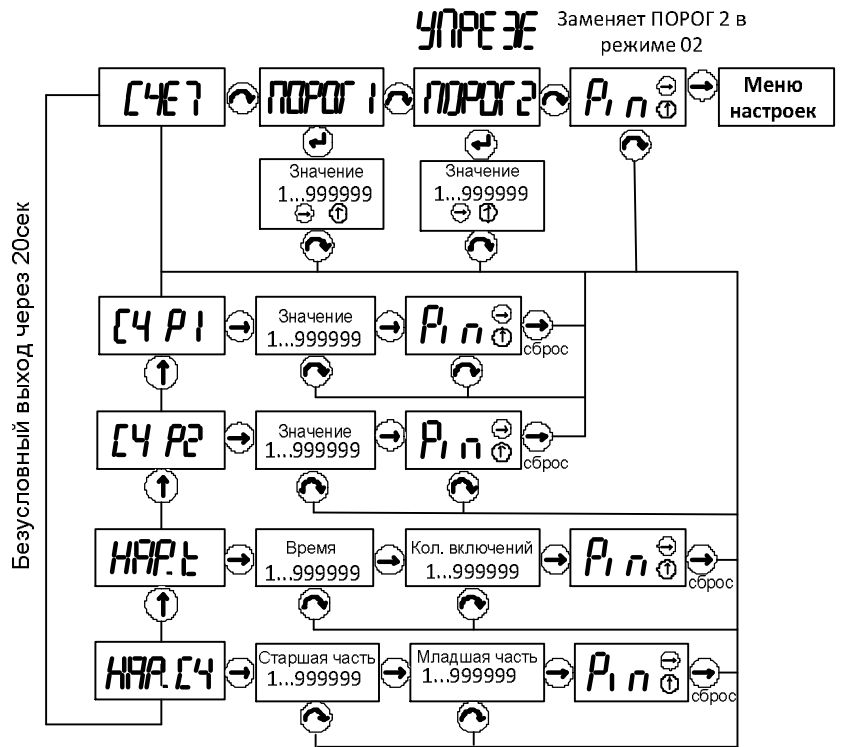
УПРЕЗЕ Заменяет ПОРОГ 2 в режиме 02

СЧЕТ

ПОРОГ 1

ПОРОГ 2

Pin

Меню настроек

Значение
1...999999

Значение
1...999999

Безусловный выход через 20сек

СЧ Р1

Значение
1...999999

Pin

сброс

СЧ Р2

Значение
1...999999

Pin

сброс

НАР.t

Время
1...999999

Кол. включений
1...999999

Pin

сброс

НАР.СЧ

Старшая часть
1...999999

Младшая часть
1...999999

Pin

сброс